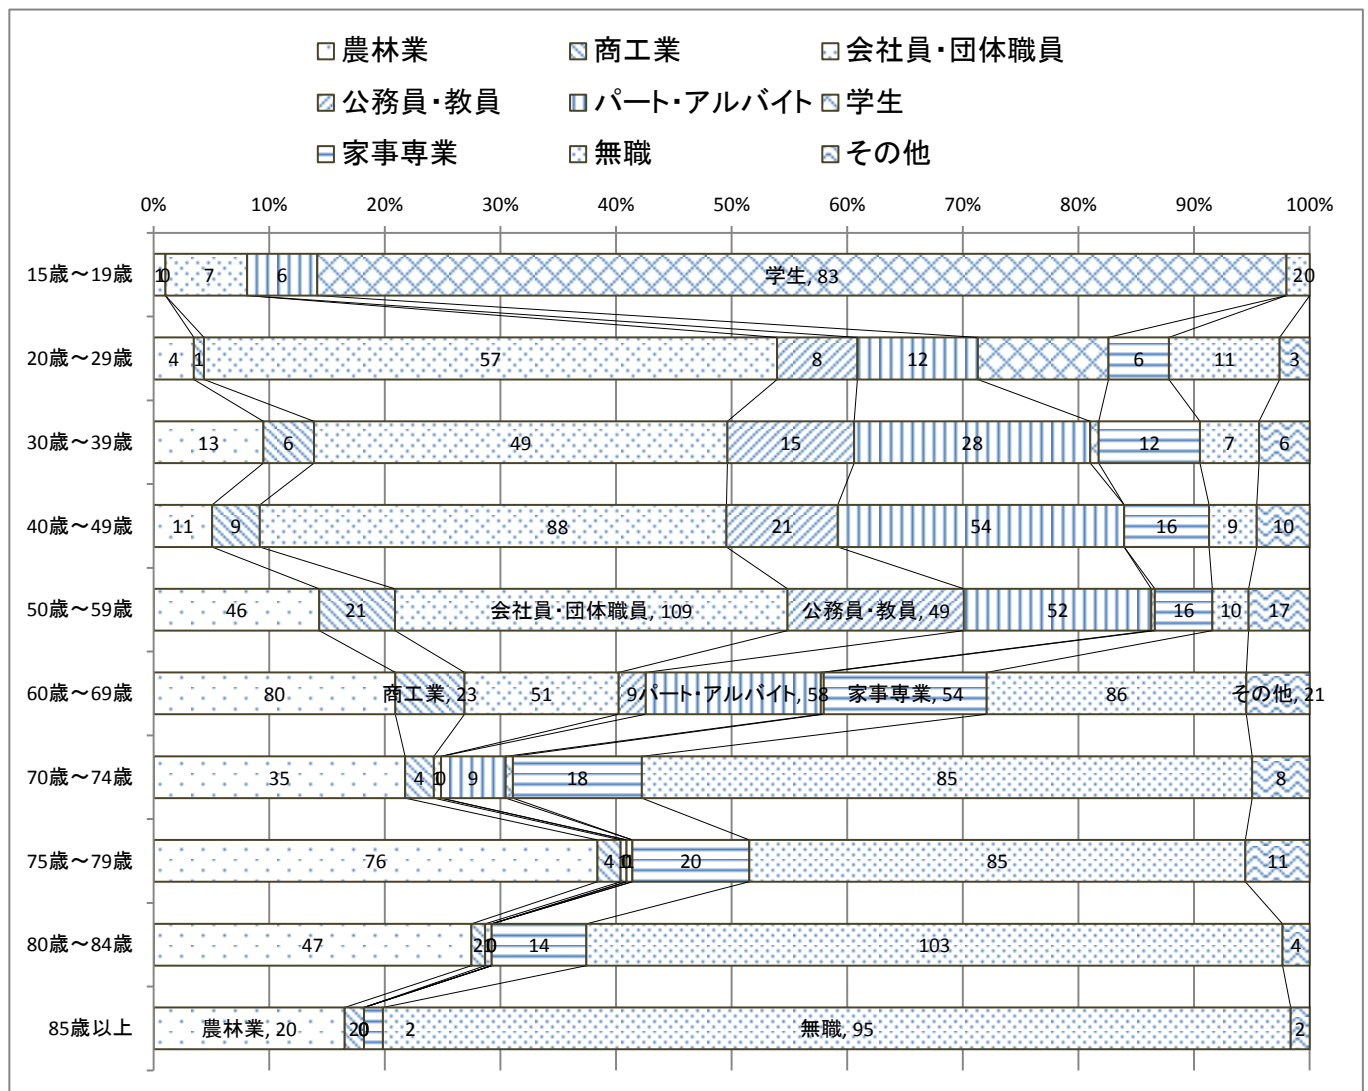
□農林業 ▨商工業 □会社員・団体職員
▨公務員・教員 ▥パート・アルバイト ▨学生
⊟家事専業 □無職 ▨その他

0% 10% 20% 30% 40% 50% 60% 70% 80% 90% 100%

15歳～19歳 1 0 7 6 学生, 83 2 0
20歳～29歳 4 1 57 8 12 6 11 3
30歳～39歳 13 6 49 15 28 12 7 6
40歳～49歳 11 9 88 21 54 16 9 10
50歳～59歳 46 21 会社員・団体職員, 109 公務員・教員, 49 52 16 10 17
60歳～69歳 80 商工業, 23 51 9 パート・アルバイト, 58 家事専業, 54 86 その他, 21
70歳～74歳 35 4 1 0 9 18 85 8
75歳～79歳 76 4 1 1 20 85 11
80歳～84歳 47 2 0 14 103 4
85歳以上 農林業, 20 2 0 2 無職, 95 2